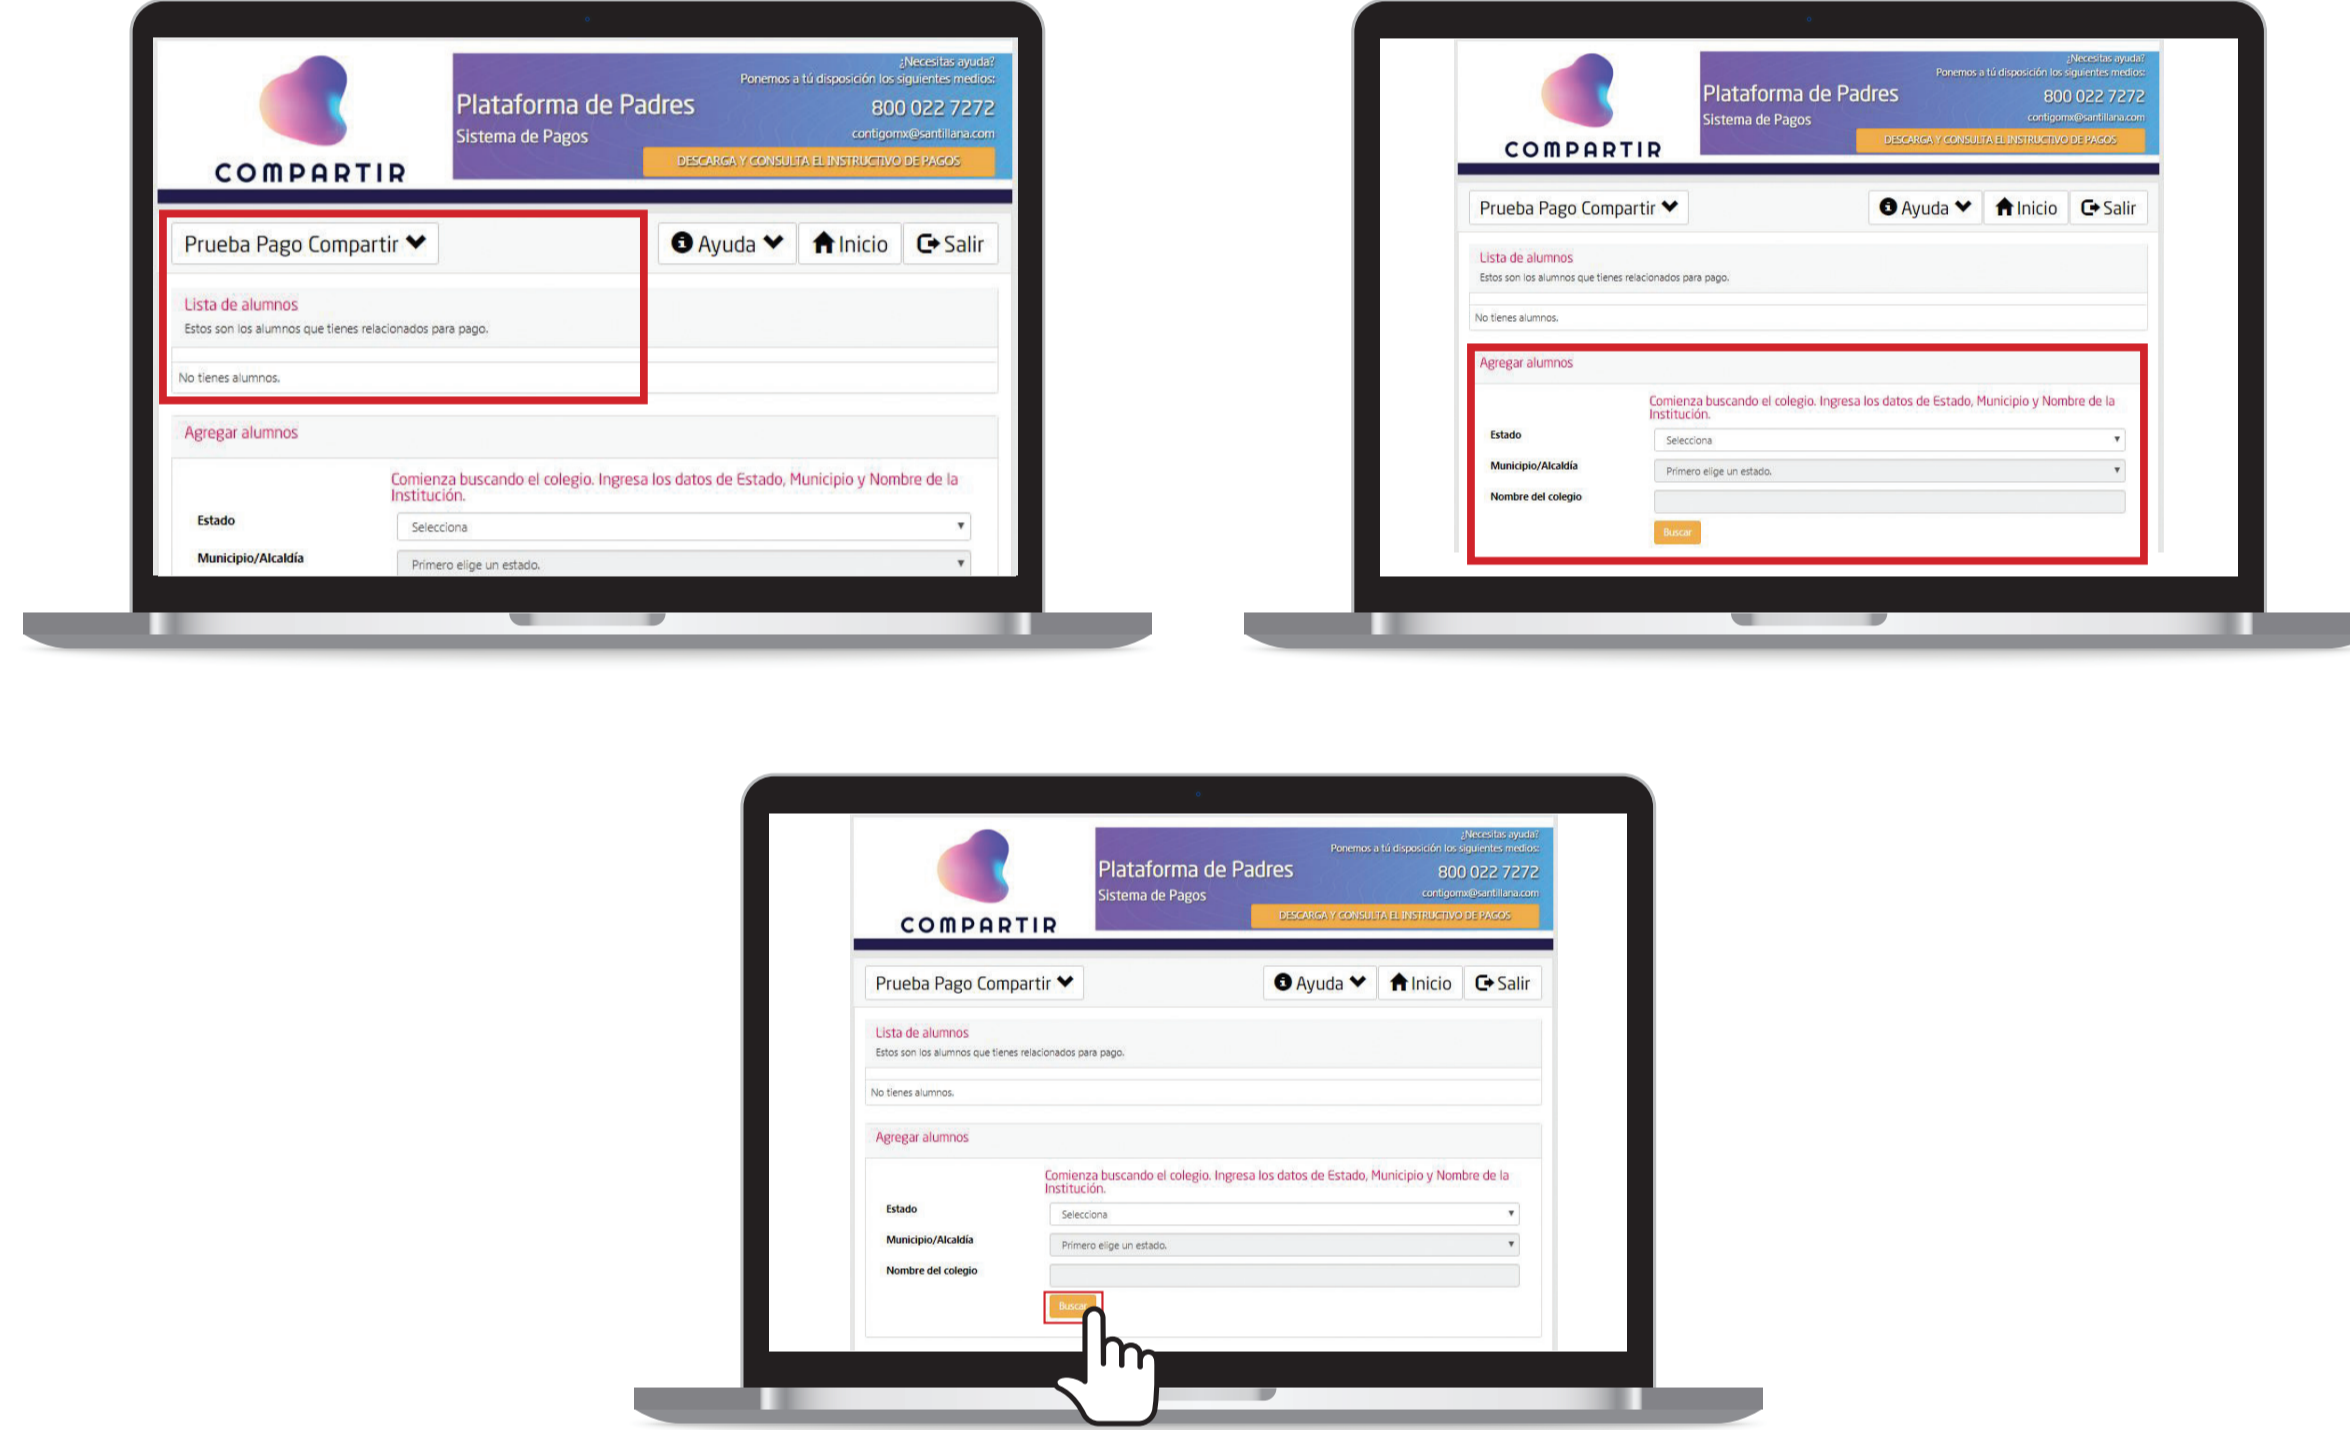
COMPARTIR

¿Necesitas ayuda?
Ponemos a tú disposición los siguientes medios:
Plataforma de Padres
Sistema de Pagos
800 022 7272
contigomx@santillana.com
DESCARGA Y CONSULTA EL INSTRUCTIVO DE PAGOS

Prueba Pago Compartir
Ayuda
Inicio
Salir

Lista de alumnos
Estos son los alumnos que tienes relacionados para pago.

No tienes alumnos.

Agregar alumnos

Comienza buscando el colegio. Ingresa los datos de Estado, Municipio y Nombre de la Institución.

Estado
Selecciona
Municipio/Alcaldía
Primero elige un estado.

COMPARTIR

¿Necesitas ayuda?
Ponemos a tú disposición los siguientes medios:
Plataforma de Padres
Sistema de Pagos
800 022 7272
contigomx@santillana.com
DESCARGA Y CONSULTA EL INSTRUCTIVO DE PAGOS

Prueba Pago Compartir
Ayuda
Inicio
Salir

Lista de alumnos
Estos son los alumnos que tienes relacionados para pago.

No tienes alumnos.

Agregar alumnos

Comienza buscando el colegio. Ingresa los datos de Estado, Municipio y Nombre de la Institución.

Estado
Selecciona
Municipio/Alcaldía
Primero elige un estado.
Nombre del colegio
Buscar

COMPARTIR

¿Necesitas ayuda?
Ponemos a tú disposición los siguientes medios:
Plataforma de Padres
Sistema de Pagos
800 022 7272
contigomx@santillana.com
DESCARGA Y CONSULTA EL INSTRUCTIVO DE PAGOS

Prueba Pago Compartir
Ayuda
Inicio
Salir

Lista de alumnos
Estos son los alumnos que tienes relacionados para pago.

No tienes alumnos.

Agregar alumnos

Comienza buscando el colegio. Ingresa los datos de Estado, Municipio y Nombre de la Institución.

Estado
Selecciona
Municipio/Alcaldía
Primero elige un estado.
Nombre del colegio
Buscar